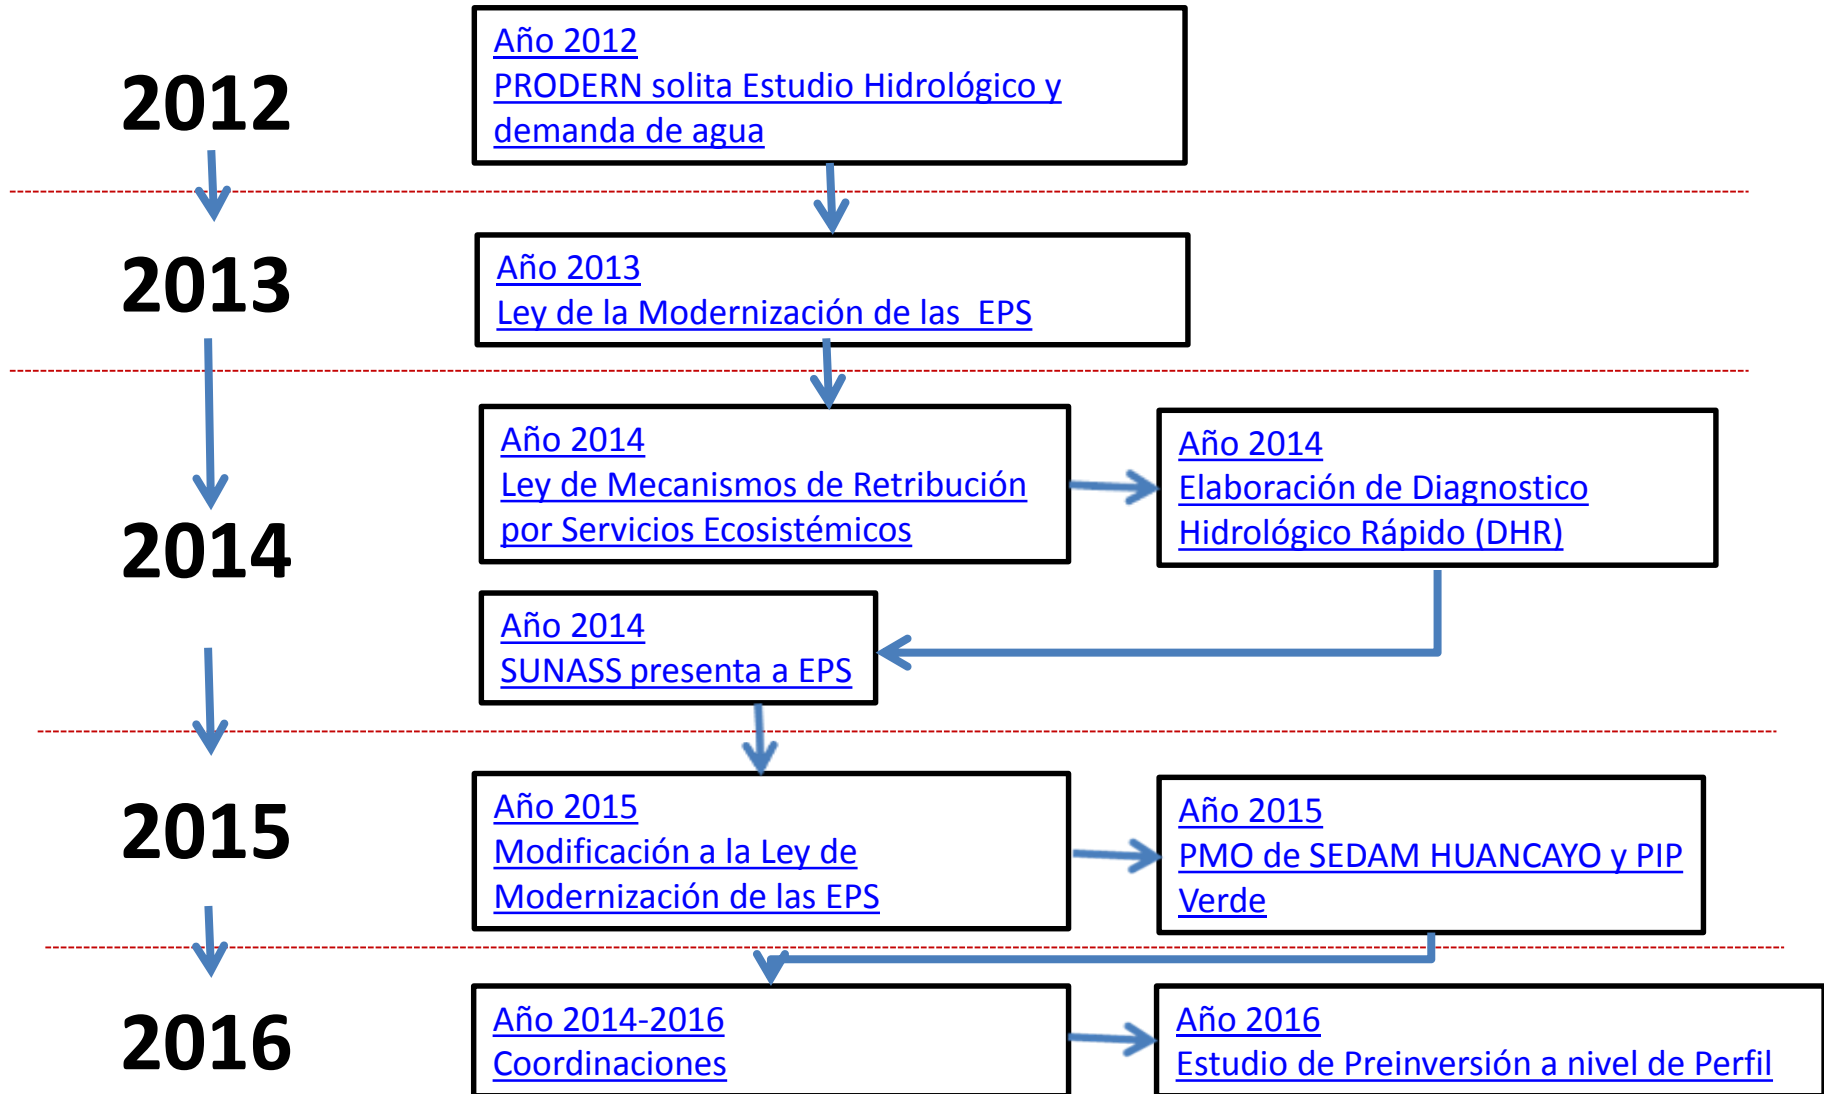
2012

Año 2012
PRODERN solita Estudio Hidrológico y demanda de agua

2013

Año 2013
Ley de la Modernización de las EPS

2014

Año 2014
Ley de Mecanismos de Retribución por Servicios Ecosistémicos

Año 2014
Elaboración de Diagnostico Hidrológico Rápido (DHR)

Año 2014
SUNASS presenta a EPS

2015

Año 2015
Modificación a la Ley de Modernización de las EPS

Año 2015
PMO de SEDAM HUANCAYO y PIP Verde

2016

Año 2014-2016
Coordinaciones

Año 2016
Estudio de Preinversión a nivel de Perfil